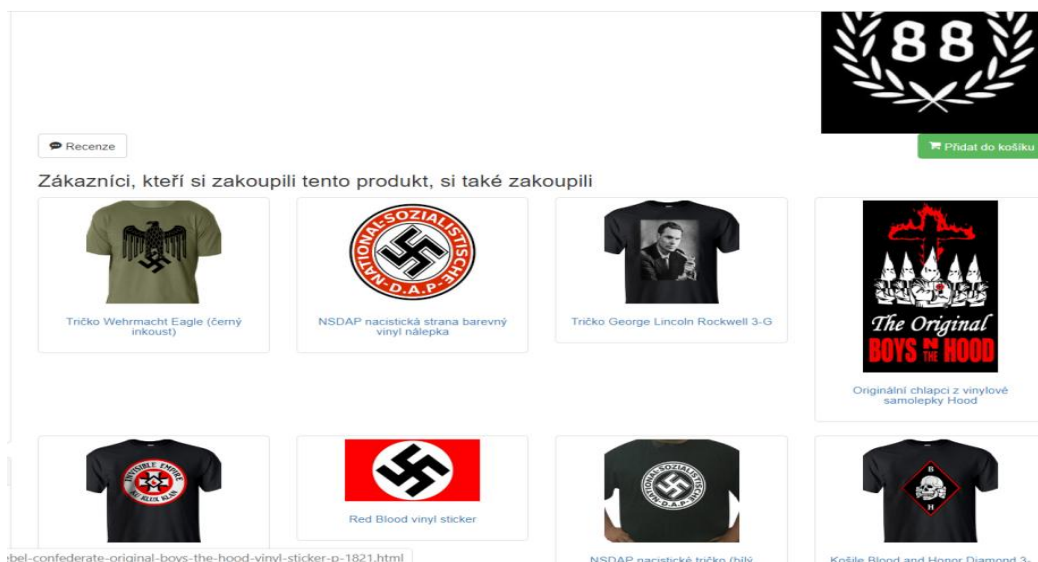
88

Recenze

Přidat do košíku

Zákazníci, kteří si zakoupili tento produkt, si také zakoupili

Tričko Wehrmacht Eagle (černý inkoust)

NATIONAL-SOZIALISTISCHE D.A.P.

NSDAP nacistická strana barevný vinyl nálepka

Tričko George Lincoln Rockwell 3-G

The Original BOYS N THE HOOD

Originální chlapci z vinylové samolepky Hood

INVISIBLE EMPIRE KU KLUX KLAN

Red Blood vinyl sticker

NATIONAL-SOZIALISTISCHE D.A.P.

NSDAP nacistické tričko (bílý

B H

Košile Blood and Honor Diamond 3-

ebel-confederate-original-boys-the-hood-vinyl-sticker-p-1821.html